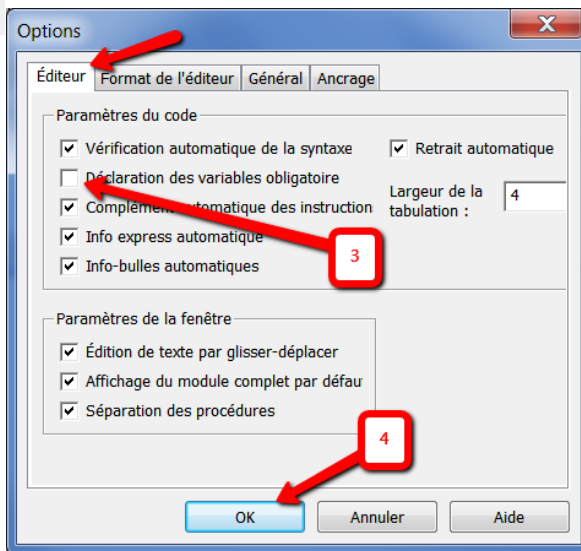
Options

Éditeur | Format de l'éditeur | Général | Ancrage

Paramètres du code

Vérification automatique de la syntaxe

Déclaration des variables obligatoire

Complément automatique des instruction

Info express automatique

Info-bulles automatiques

Retrait automatique

Largeur de la tabulation : 4

3

Paramètres de la fenêtre

Édition de texte par glisser-déplacer

Affichage du module complet par défau

Séparation des procédures

4

OK

Annuler

Aide